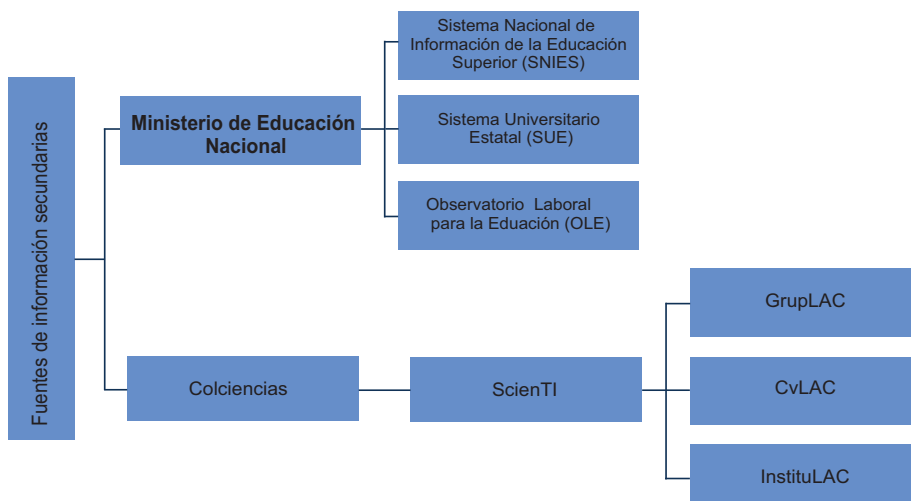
Fuentes de información secundarias

Ministerio de Educación Nacional

Sistema Nacional de Información de la Educación Superior (SNIES)

Sistema Universitario Estatal (SUE)

Observatorio Laboral para la Eduación (OLE)

Colciencias

ScienTI

GrupLAC

CvLAC

InstituLAC